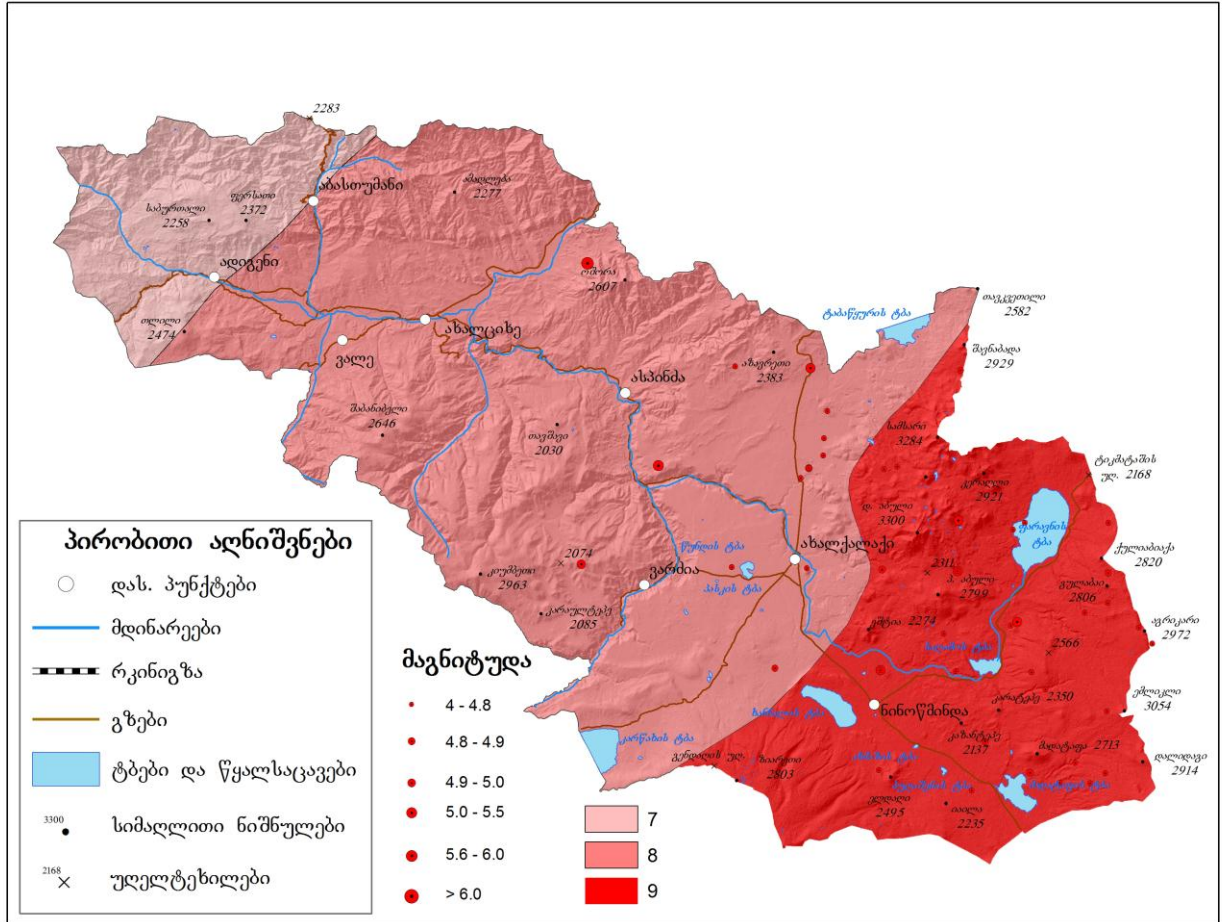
2283
ახალთუმანი
ადიგენი
ახალციხე
ვალე
ასპინძა
ახალქალაქი
ვარძია
ნინოწმინდა
2258
2372
2277
2607
2474
2383
2646
2030
2963
2074
2085
2582
2929
3284
2921
3300
2311
2799
2274
2168
2820
2806
2972
2566
2350
3054
2137
2713
2914
2803
2495
2235
ტაბაწყურის ტბა
ფარავნის ტბა
ხანჩალის ტბა
მადათაფის ტბა
კარწახის ტბა

პირობითი აღნიშვნები
დას. პუნქტები
მდინარეები
რკინიგზა
გზები
ტბები და წყალსაცავები
3300 სიმაღლითი ნიშნულები
2168 უღელტეხილები

მაგნიტუდა
4 - 4.8
4.8 - 4.9
4.9 - 5.0
5.0 - 5.5
5.6 - 6.0
> 6.0

7
8
9